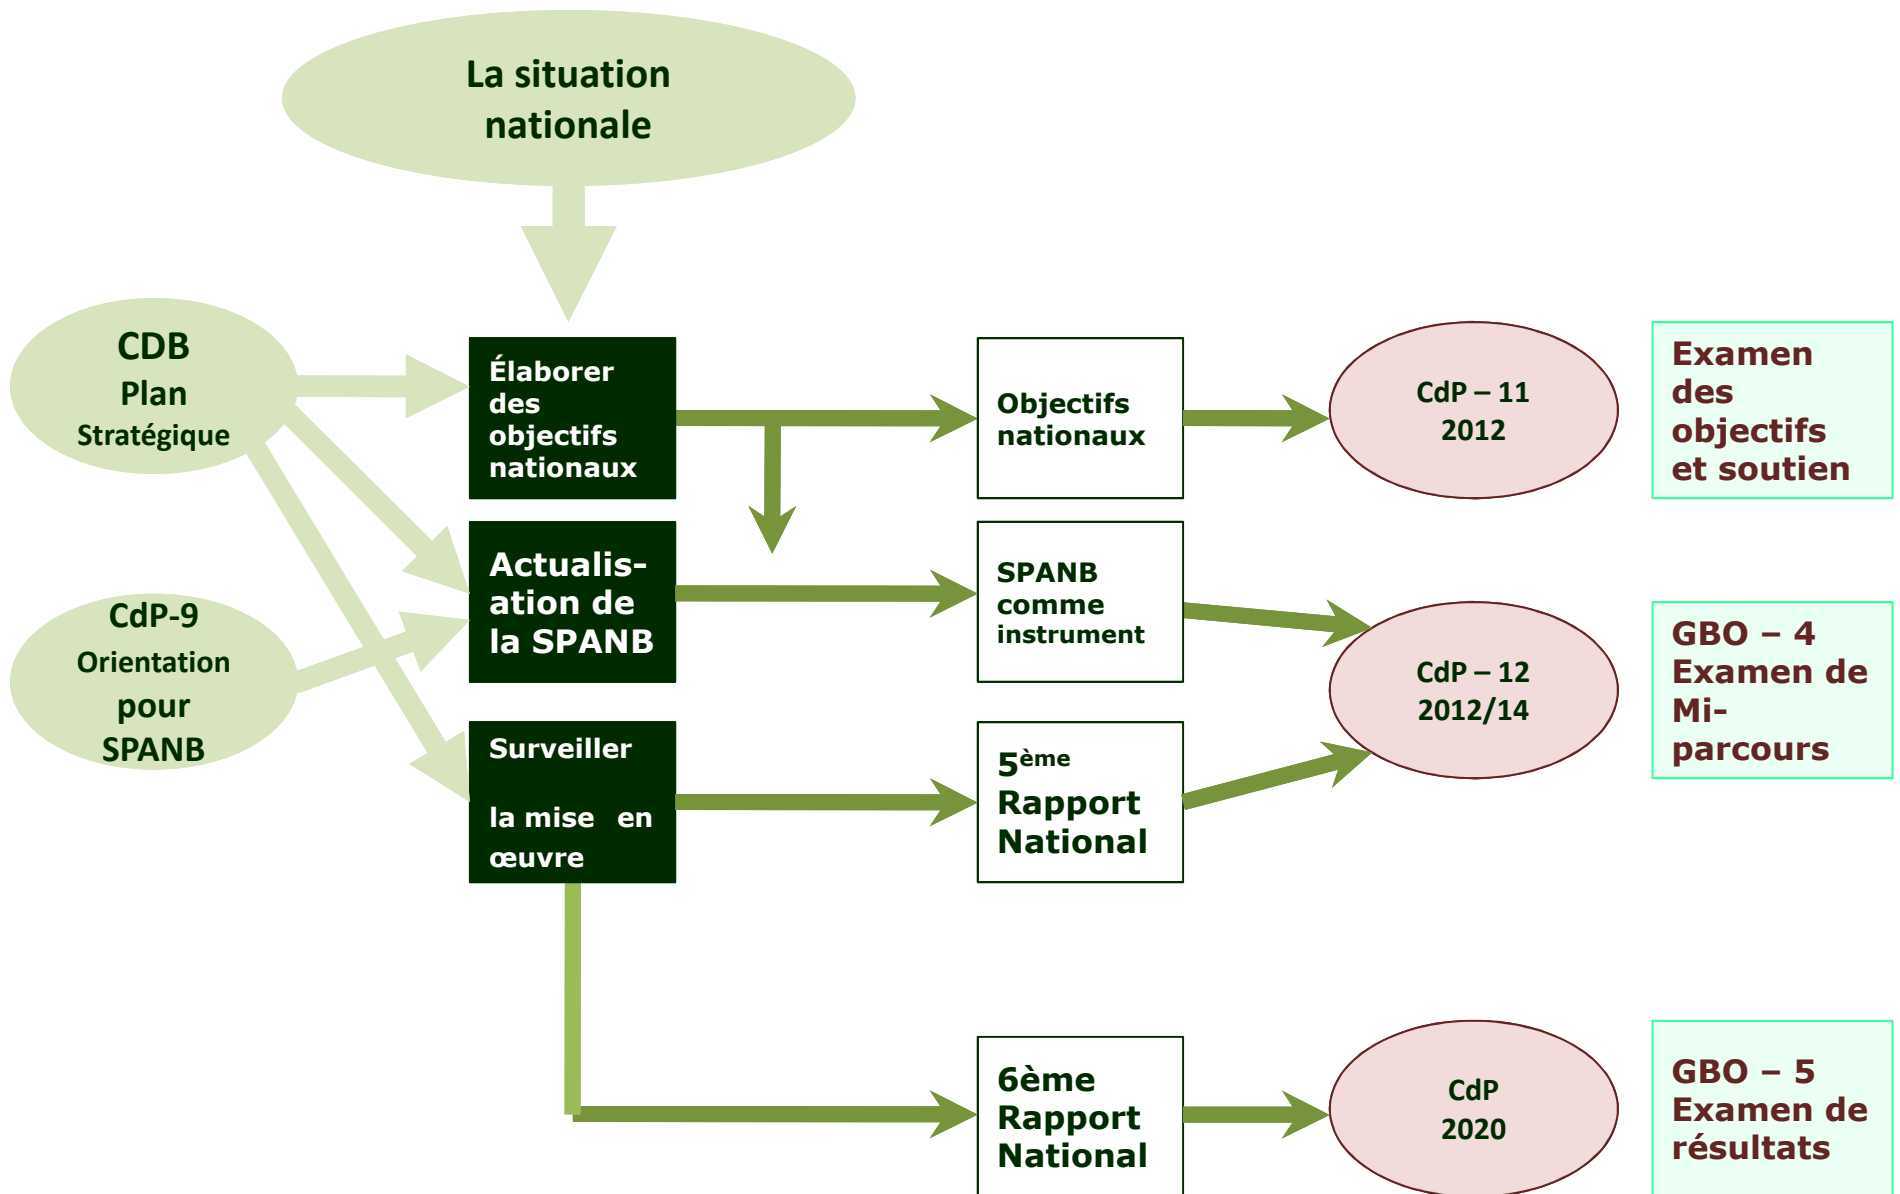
La situation nationale

CDB Plan Stratégique

CdP-9 Orientation pour SPANB

Élaborer des objectifs nationaux

Actualisation de la SPANB

Surveiller

la mise en œuvre

Objectifs nationaux

SPANB comme instrument

5$^{ème}$ Rapport National

6ème Rapport National

CdP – 11 2012

CdP – 12 2012/14

CdP 2020

Examen des objectifs et soutien

GBO – 4 Examen de Mi-parcours

GBO – 5 Examen de résultats